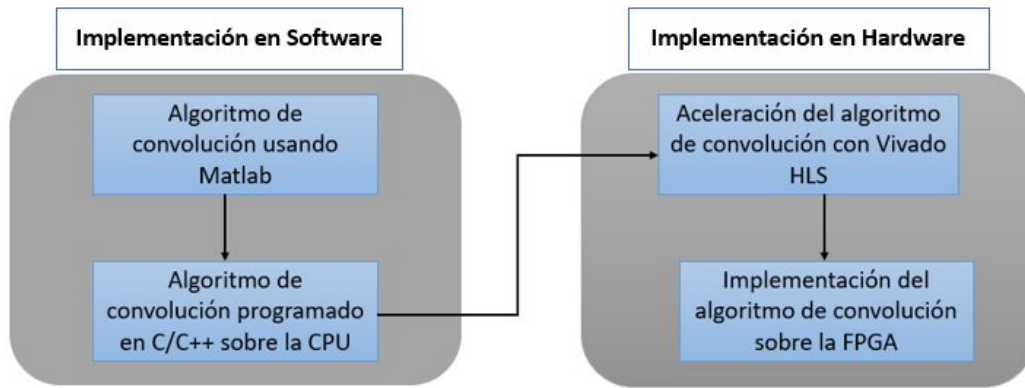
Implementación en Software

Algoritmo de convolución usando Matlab

Algoritmo de convolución programado en C/C++ sobre la CPU

Implementación en Hardware

Aceleración del algoritmo de convolución con Vivado HLS

Implementación del algoritmo de convolución sobre la FPGA